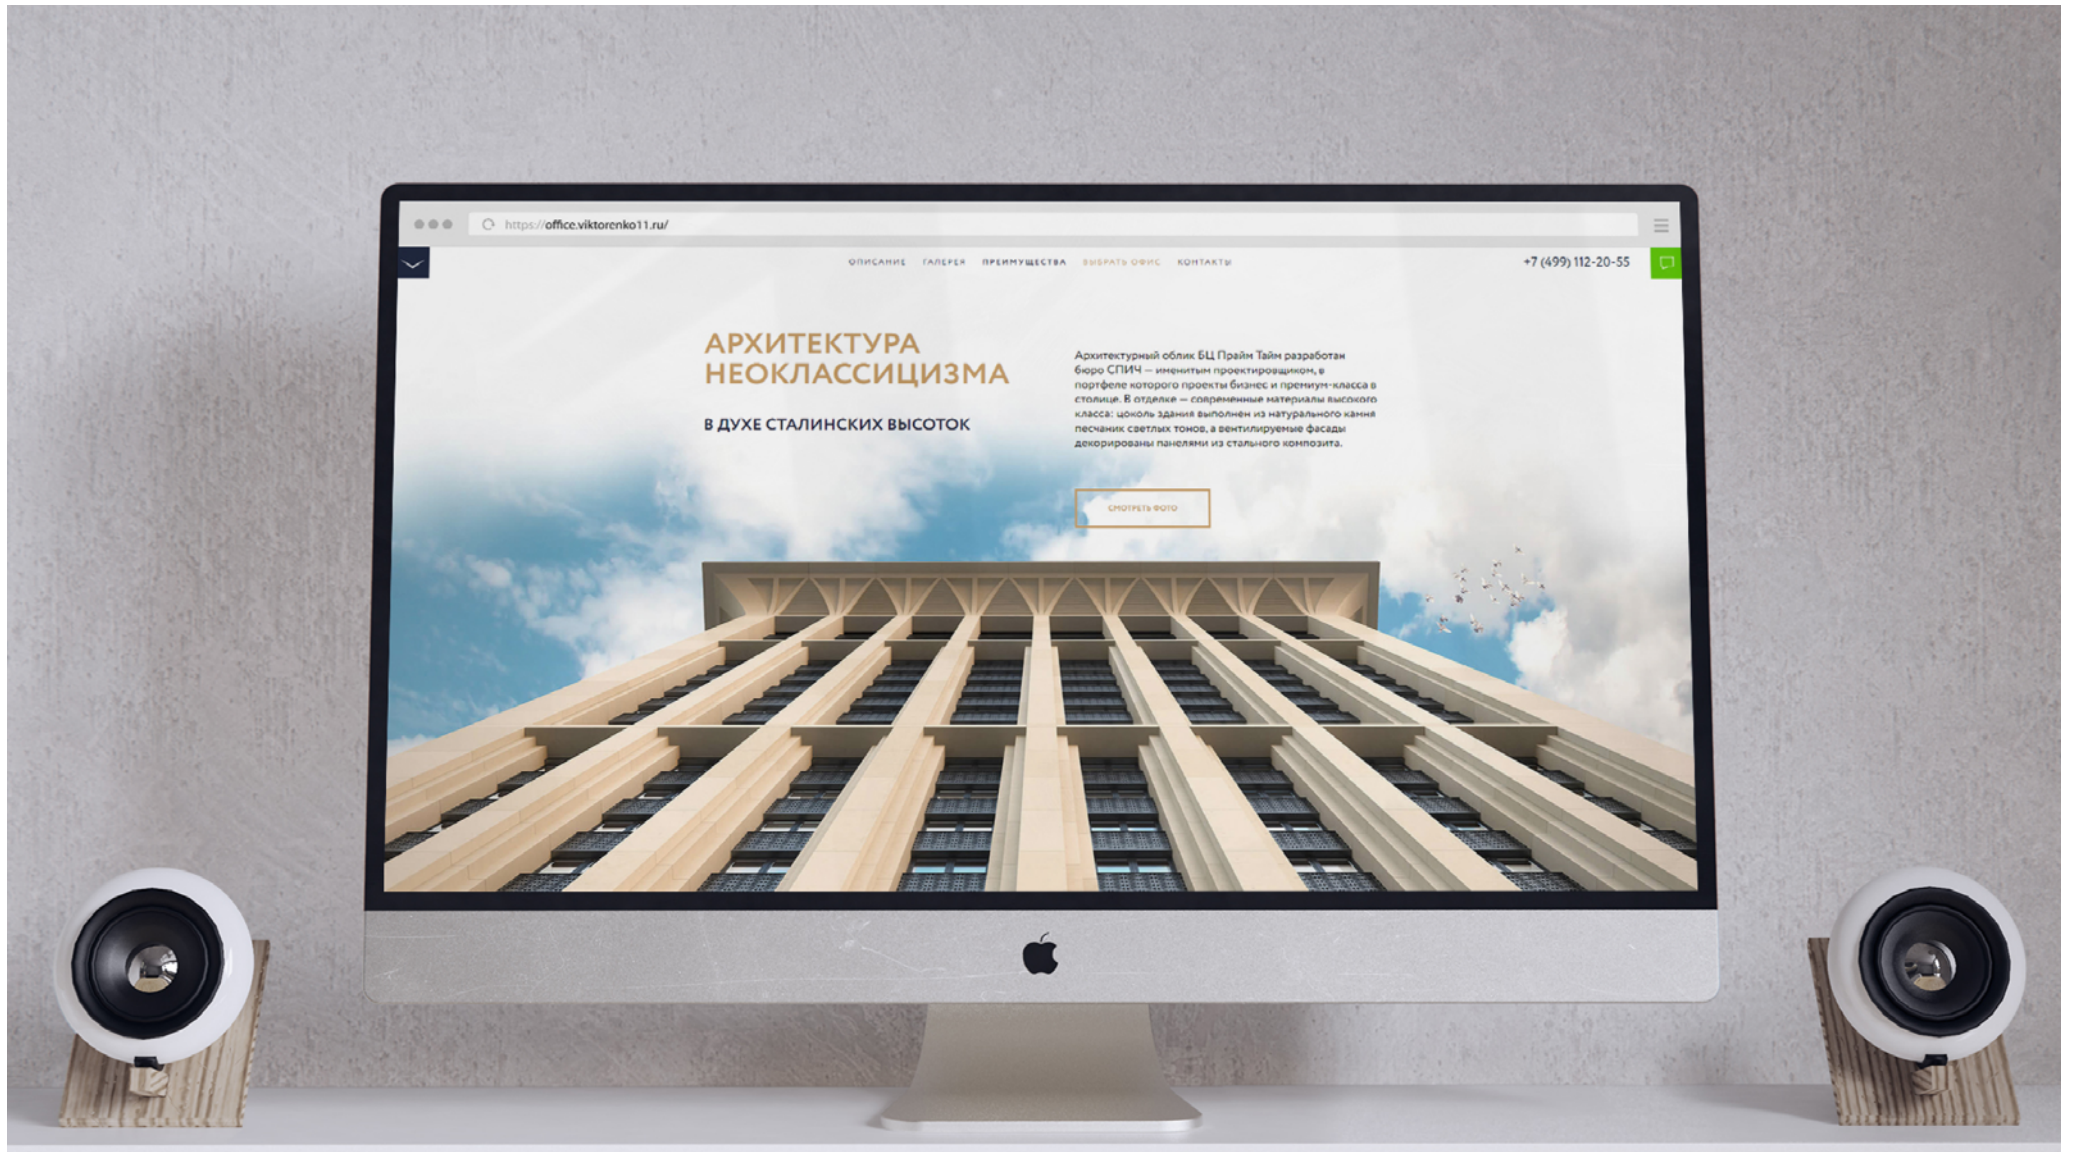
https://office.viktorenko11.ru/

ОПИСАНИЕ ГАЛЕРЕЯ ПРЕИМУЩЕСТВА ВЫБРАТЬ ОФИС КОНТАКТЫ

+7 (499) 112-20-55

АРХИТЕКТУРА НЕОКЛАССИЦИЗМА

В ДУХЕ СТАЛИНСКИХ ВЫСОТОК

Архитектурный облик БЦ Прайм Тайм разработан бюро СПИЧ — именитым проектировщиком, в портфеле которого проекты бизнес и премиум-класса в столице. В отделке — современные материалы высокого класса: цоколь здания выполнен из натурального камня песчаник светлых тонов, а вентилируемые фасады декорированы панелями из стального композита.

СМОТРЕТЬ ФОТО